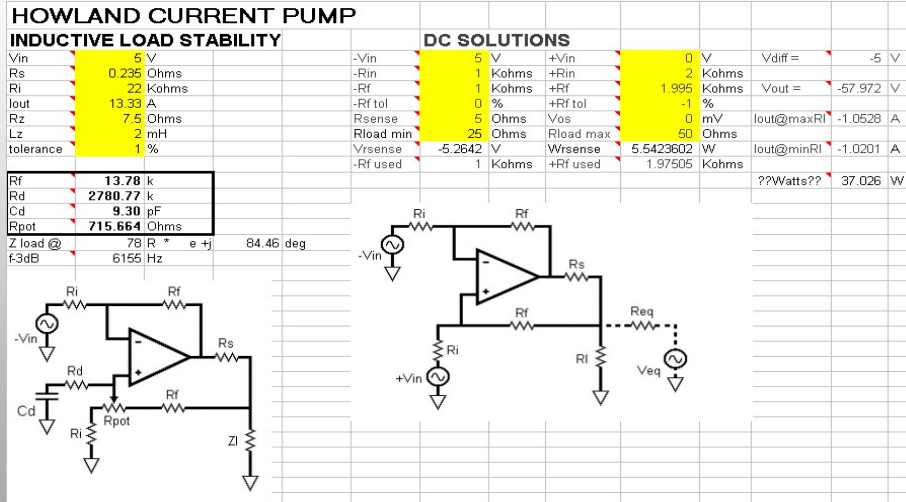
HOWLAND CURRENT PUMP

INDUCTIVE LOAD STABILITY

| | | |
|---|---|---|
| Vin | 5 | V |
| Rs | 0.235 | Ohms |
| Ri | 22 | Kohms |
| Iout | 13.33 | A |
| Rz | 7.5 | Ohms |
| Lz | 2 | mH |
| tolerance | 1 | % |

| | | |
|---|---|---|
| Rf | 13.78 | k |
| Rd | 2780.77 | k |
| Cd | 9.30 | pF |
| Rpot | 715.664 | Ohms |

Z load @ 78 R * e +j 84.46 deg
f-3dB 6155 Hz

DC SOLUTIONS

| | | | | | | | | | |
|---|---|---|---|---|---|---|---|---|---|
| -Vin | 5 | V | +Vin | 0 | V | Vdiff = | -5 | V |
| -Rin | 1 | Kohms | +Rin | 2 | Kohms | | | |
| -Rf | 1 | Kohms | +Rf | 1.995 | Kohms | Vout = | -57.972 | V |
| -Rf tol | 0 | % | +Rf tol | -1 | % | | | |
| Rsense | 5 | Ohms | Vos | 0 | mV | Iout@maxRl | -1.0528 | A |
| Rload min | 25 | Ohms | Rload max | 50 | Ohms | | | |
| Vrsense | -5.2642 | V | Wrsense | 5.5423602 | W | Iout@minRl | -1.0201 | A |
| -Rf used | 1 | Kohms | +Rf used | 1.97505 | Kohms | | | |
| | | | | | | ??Watts?? | 37.026 | W |

Ri Rf -Vin Rs Rf Req Ri Rl Veq +Vin

Ri Rf -Vin Rs Rd Rf Cd Rpot Ri Zl